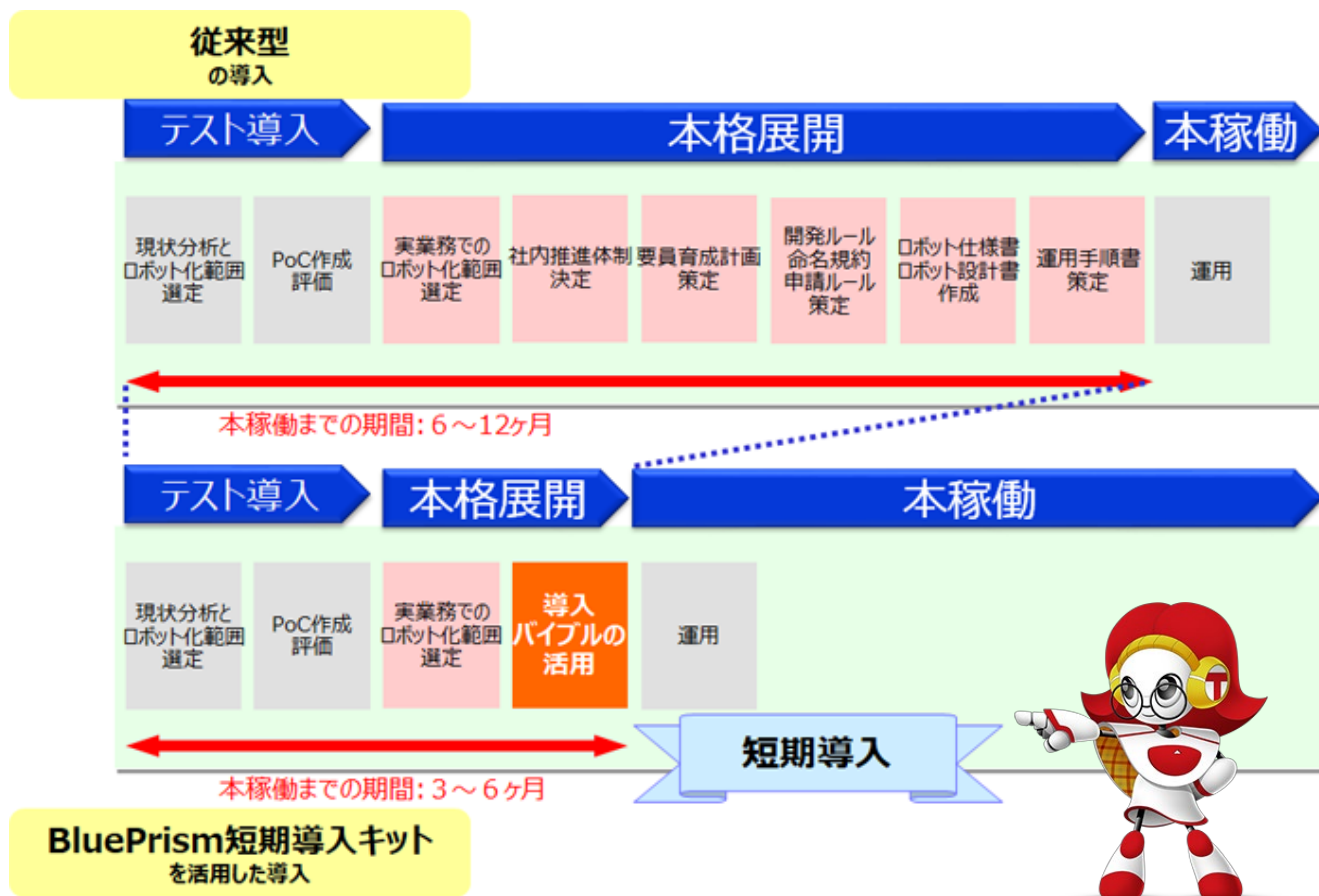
従来型
の導入

テスト導入

本格展開

本稼働

現状分析と
ロボット化範囲
選定

PoC作成
評価

実業務での
ロボット化範囲
選定

社内推進体制
決定

要員育成計画
策定

開発ルール
命名規約
申請ルール
策定

ロボット仕様書
ロボット設計書
作成

運用手順書
策定

運用

本稼働までの期間：６～12ヶ月

テスト導入

本格展開

本稼働

現状分析と
ロボット化範囲
選定

PoC作成
評価

実業務での
ロボット化範囲
選定

導入
バイブルの
活用

運用

短期導入

本稼働までの期間：３～６ヶ月

BluePrism短期導入キット
を活用した導入